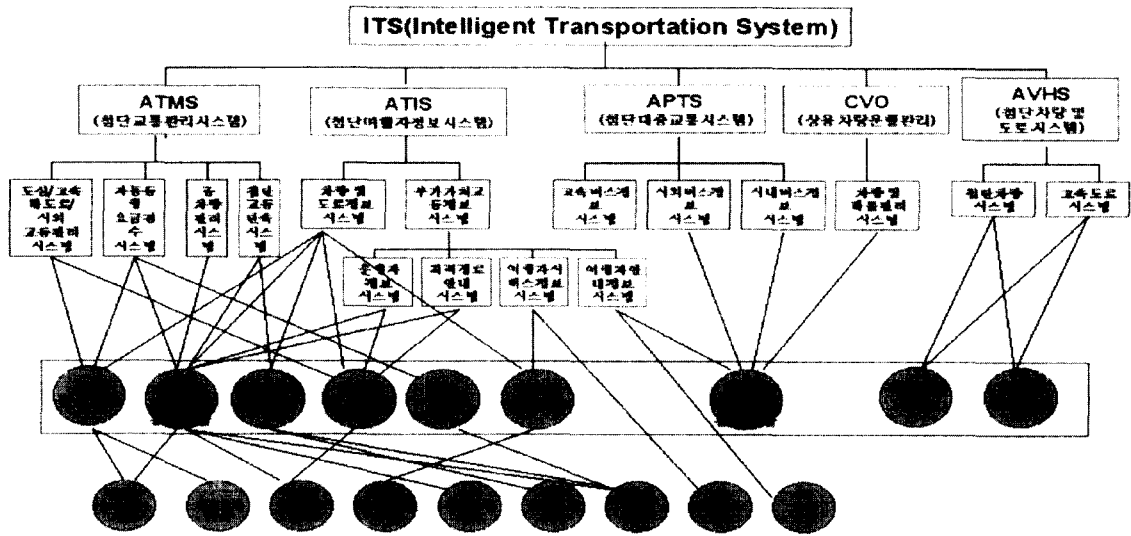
ITS(Intelligent Transportation System)

ATMS
(첨단교통관리시스템)

ATIS
(첨단여행자정보시스템)

APTS
(첨단대중교통시스템)

CVO
(상용차량운행관리)

AVHS
(첨단차량 및 도로시스템)

도심/고속화도로/시외 교통관리시스템

자동통행 요금징수 시스템

중차량관리시스템

첨단교통단속시스템

차량 별 도로정보 시스템

부가가치교통정보 시스템

운행자 계보 시스템

최적경로 안내 시스템

여행자서비스정보 시스템

여행자연대정보 시스템

고속버스정보 시스템

시외버스정보 시스템

시내버스정보 시스템

차량 별 화물관리 시스템

첨단차량 시스템

고속도로 시스템